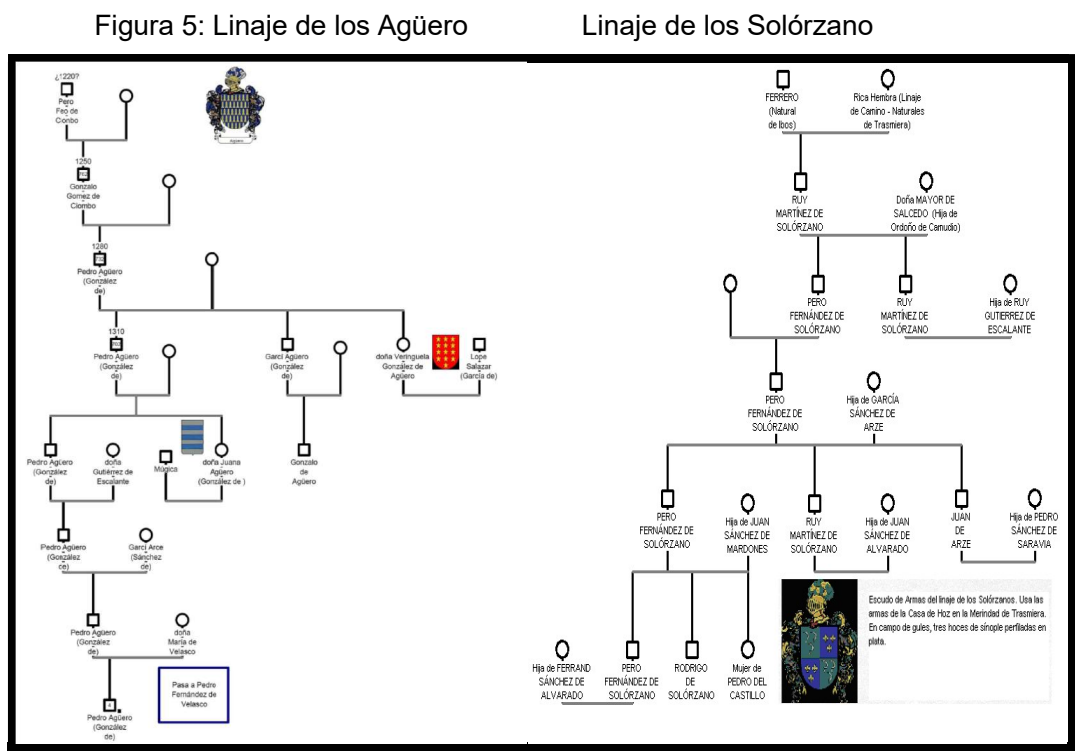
Figura 5: Linaje de los Agüero

Linaje de los Solórzano

¿1220?
Pero Feo de Ciombo

Agüero

1250
Gonzalo Gomez de Ciombo

1280
Pedro Agüero (González de)

1310
Pedro Agüero (González de)

Garci Agüero (González de)

doña Veringuela González de Agüero

Lope Salazar (García de)

Pedro Agüero (González de)

doña Gutiérrez de Escalante

Múgica

doña Juana Agüero (González de )

Gonzalo de Agüero

Pedro Agüero (González de)

Garci Arce (Sánchez de)

Pedro Agüero (González de)

doña María de Velasco

Pasa a Pedro Fernández de Velasco

Pedro Agüero (González de)

FERRERO (Natural de Ibos)

Rica Hembra (Linaje de Camino - Naturales de Trasmiera)

RUY MARTÍNEZ DE SOLÓRZANO

Doña MAYOR DE SALCEDO (Hija de Ordoño de Camudio)

PERO FERNÁNDEZ DE SOLÓRZANO

RUY MARTÍNEZ DE SOLÓRZANO

Hija de RUY GUTIERREZ DE ESCALANTE

PERO FERNÁNDEZ DE SOLÓRZANO

Hija de GARCÍA SÁNCHEZ DE ARZE

PERO FERNÁNDEZ DE SOLÓRZANO

Hija de JUAN SÁNCHEZ DE MARDONES

RUY MARTÍNEZ DE SOLÓRZANO

Hija de JUAN SÁNCHEZ DE ALVARADO

JUAN DE ARZE

Hija de PEDRO SÁNCHEZ DE SARAVIA

Escudo de Armas del linaje de los Solórzanos. Usa las armas de la Casa de Hoz en la Merindad de Trasmiera. En campo de gules, tres hoces de sinople perfiladas en plata.

Hija de FERRAND SÁNCHEZ DE ALVARADO

PERO FERNÁNDEZ DE SOLÓRZANO

RODRIGO DE SOLÓRZANO

Mujer de PEDRO DEL CASTILLO